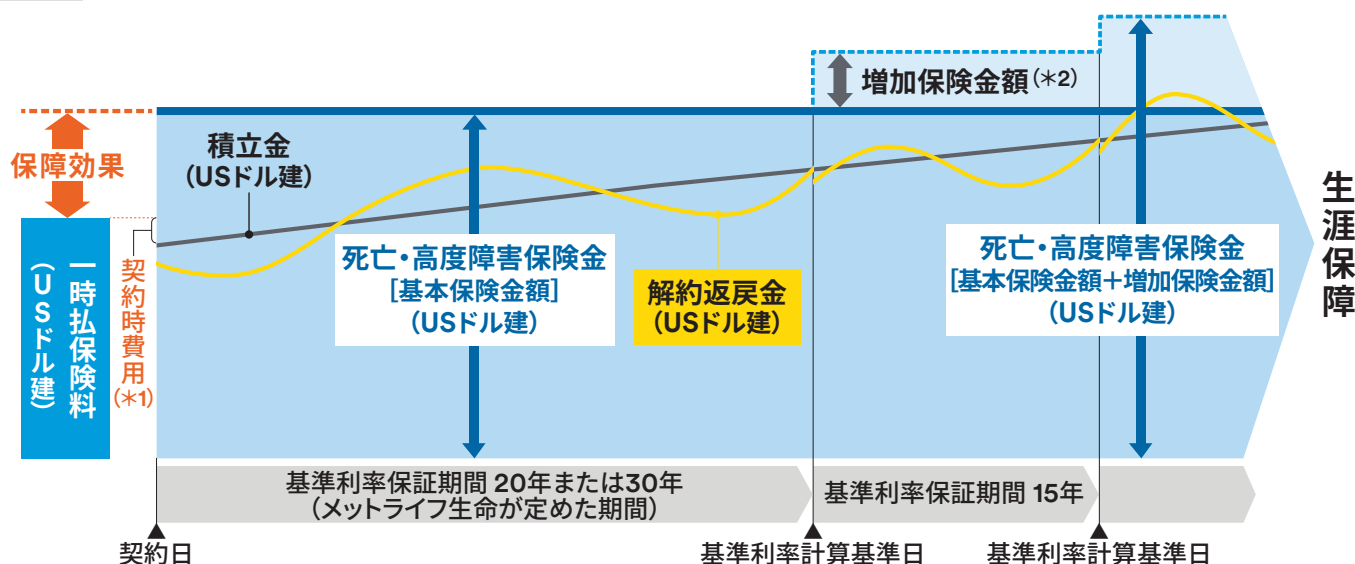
増加保険金額（＊2）

保障効果

積立金
（USドル建）

一時払保険料
（USドル建）

契約時費用
（＊1）

死亡・高度障害保険金
［基本保険金額］
（USドル建）

解約返戻金
（USドル建）

死亡・高度障害保険金
［基本保険金額＋増加保険金額］
（USドル建）

生涯保障

基準利率保証期間 20年または30年
（メットライフ生命が定めた期間）

基準利率保証期間 15年

契約日

基準利率計算基準日

基準利率計算基準日